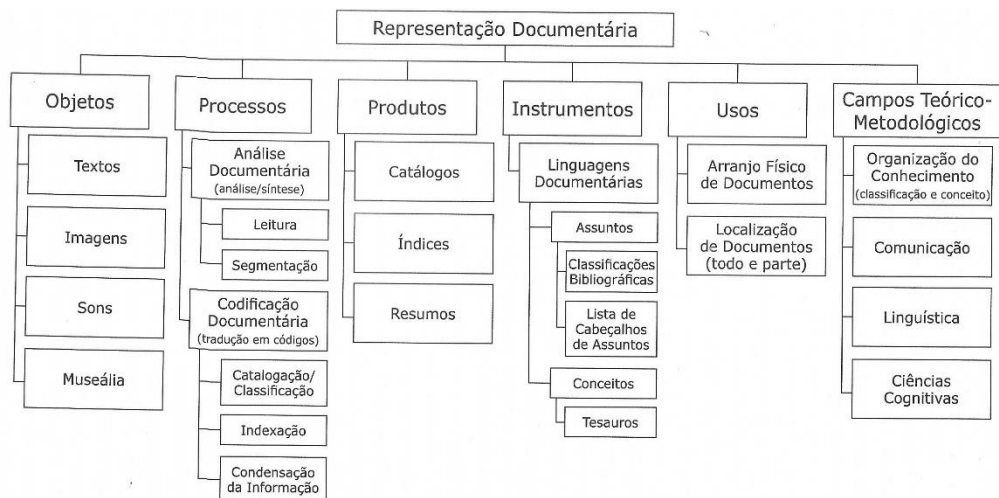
Representação Documentária

Objetos

Textos

Imagens

Sons

Museália

Processos

Análise Documentária (análise/síntese)

Leitura

Segmentação

Codificação Documentária (tradução em códigos)

Catalogação/ Classificação

Indexação

Condensação da Informação

Produtos

Catálogos

Índices

Resumos

Instrumentos

Linguagens Documentárias

Assuntos

Classificações Bibliográficas

Lista de Cabeçalhos de Assuntos

Conceitos

Tesauros

Usos

Arranjo Físico de Documentos

Localização de Documentos (todo e parte)

Campos Teórico-Metodológicos

Organização do Conhecimento (classificação e conceito)

Comunicação

Linguística

Ciências Cognitivas